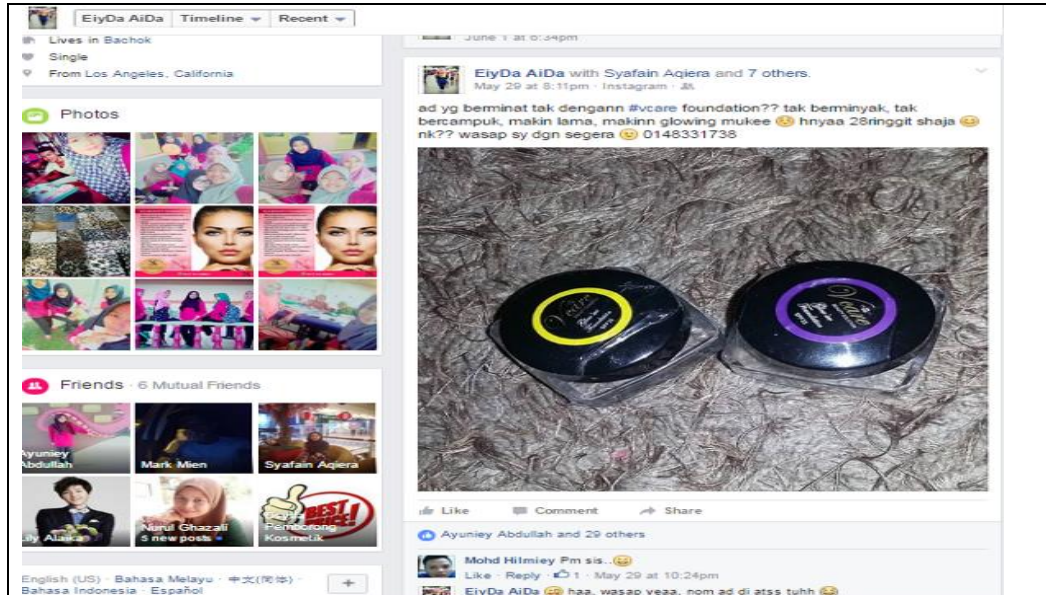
EiyDa AiDa | Timeline ▾ | Recent ▾

Lives in Bachok
Single
From Los Angeles, California

Photos

Friends · 6 Mutual Friends

Ayuniey Abdullah
Mark Mien
Syafain Aqiera
Lily Alaka
Nurul Ghazali
5 new posts
Pemborong Kosmetik
BEST

English (US) · Bahasa Melayu · 中文(简体) · Bahasa Indonesia · Español
+

June 1 at 6:34pm

EiyDa AiDa with Syafain Aqiera and 7 others.
May 29 at 8:11pm · Instagram ·

ad yg berminat tak dengann #vcare foundation?? tak berminyak, tak bercampuk, makin lama, makinn glowing mukee 😊 hnyaa 28ringgit shaja 😊 nk?? wasap sy dgn segera 😊 0148331738

Vcare
Vcare

Like   Comment   Share

Ayuniey Abdullah and 29 others

Mohd Hilmiey Pm sis..😊
Like · Reply · 1 · May 29 at 10:24pm

EiyDa AiDa 😊 haa. wasap yeaa. nom ad di atss tuhh 😊